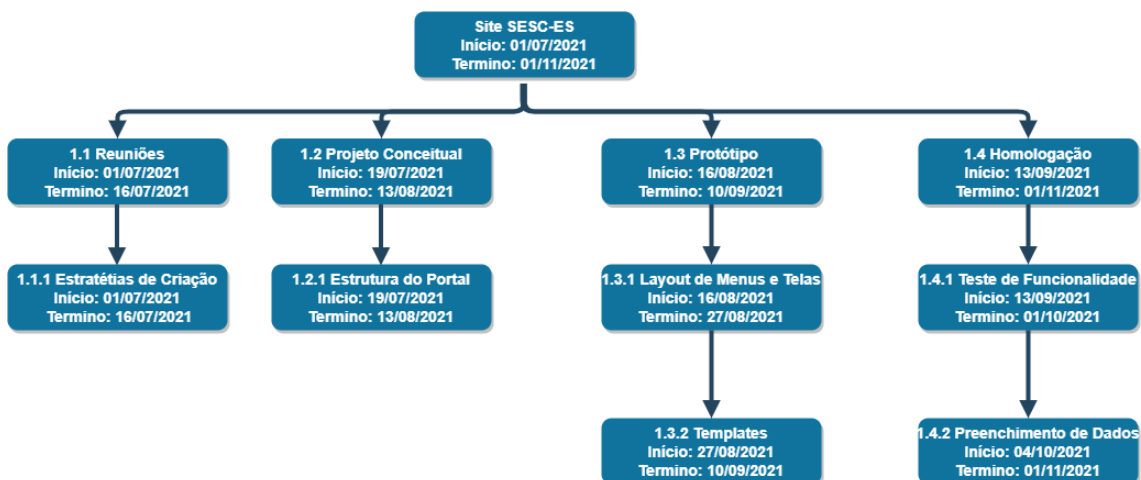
Site SESC-ES
Início: 01/07/2021
Termino: 01/11/2021

1.1 Reuniões
Início: 01/07/2021
Termino: 16/07/2021

1.1.1 Estratétias de Criação
Início: 01/07/2021
Termino: 16/07/2021

1.2 Projeto Conceitual
Início: 19/07/2021
Termino: 13/08/2021

1.2.1 Estrutura do Portal
Início: 19/07/2021
Termino: 13/08/2021

1.3 Protótipo
Início: 16/08/2021
Termino: 10/09/2021

1.3.1 Layout de Menus e Telas
Início: 16/08/2021
Termino: 27/08/2021

1.3.2 Templates
Início: 27/08/2021
Termino: 10/09/2021

1.4 Homologação
Início: 13/09/2021
Termino: 01/11/2021

1.4.1 Teste de Funcionalidade
Início: 13/09/2021
Termino: 01/10/2021

1.4.2 Preenchimento de Dados
Início: 04/10/2021
Termino: 01/11/2021